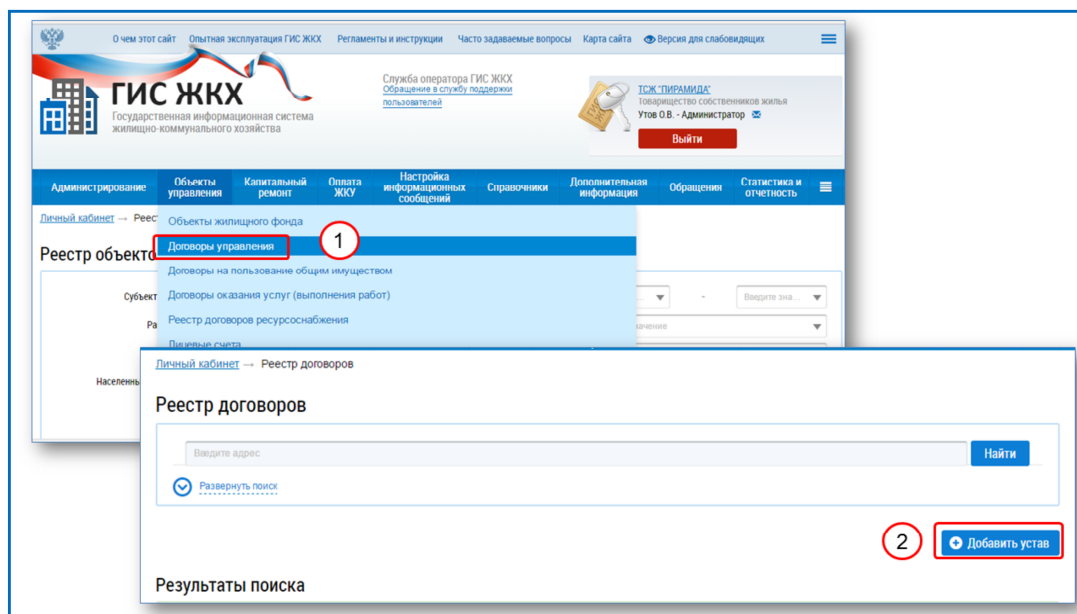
О чем этот сайт Опытная эксплуатация ГИС ЖКХ Регламенты и инструкции Часто задаваемые вопросы Карта сайта Версия для слабовидящих

ГИС ЖКХ
Государственная информационная система жилищно-коммунального хозяйства

Служба оператора ГИС ЖКХ
Обращение в службу поддержки пользователей

ТСЖ "ПИРАМИДА"
Товарищество собственников жилья
Утов О.В. - Администратор
Выйти

Администрирование | Объекты управления | Капитальный ремонт | Оплата ЖКУ | Настройка информационных сообщений | Справочники | Дополнительная информация | Обращения | Статистика и отчетность

Личный кабинет → Реест
Реестр объекто

Объекты жилищного фонда
Договоры управления
Договоры на пользование общим имуществом
Договоры оказания услуг (выполнения работ)
Реестр договоров ресурсоснабжения
Лицевые счета

1

Субъект
Ра
Населенны
Введите зна...
начение

Личный кабинет → Реестр договоров

Реестр договоров

Введите адрес
Найти
Развернуть поиск

2

Добавить устав

Результаты поиска